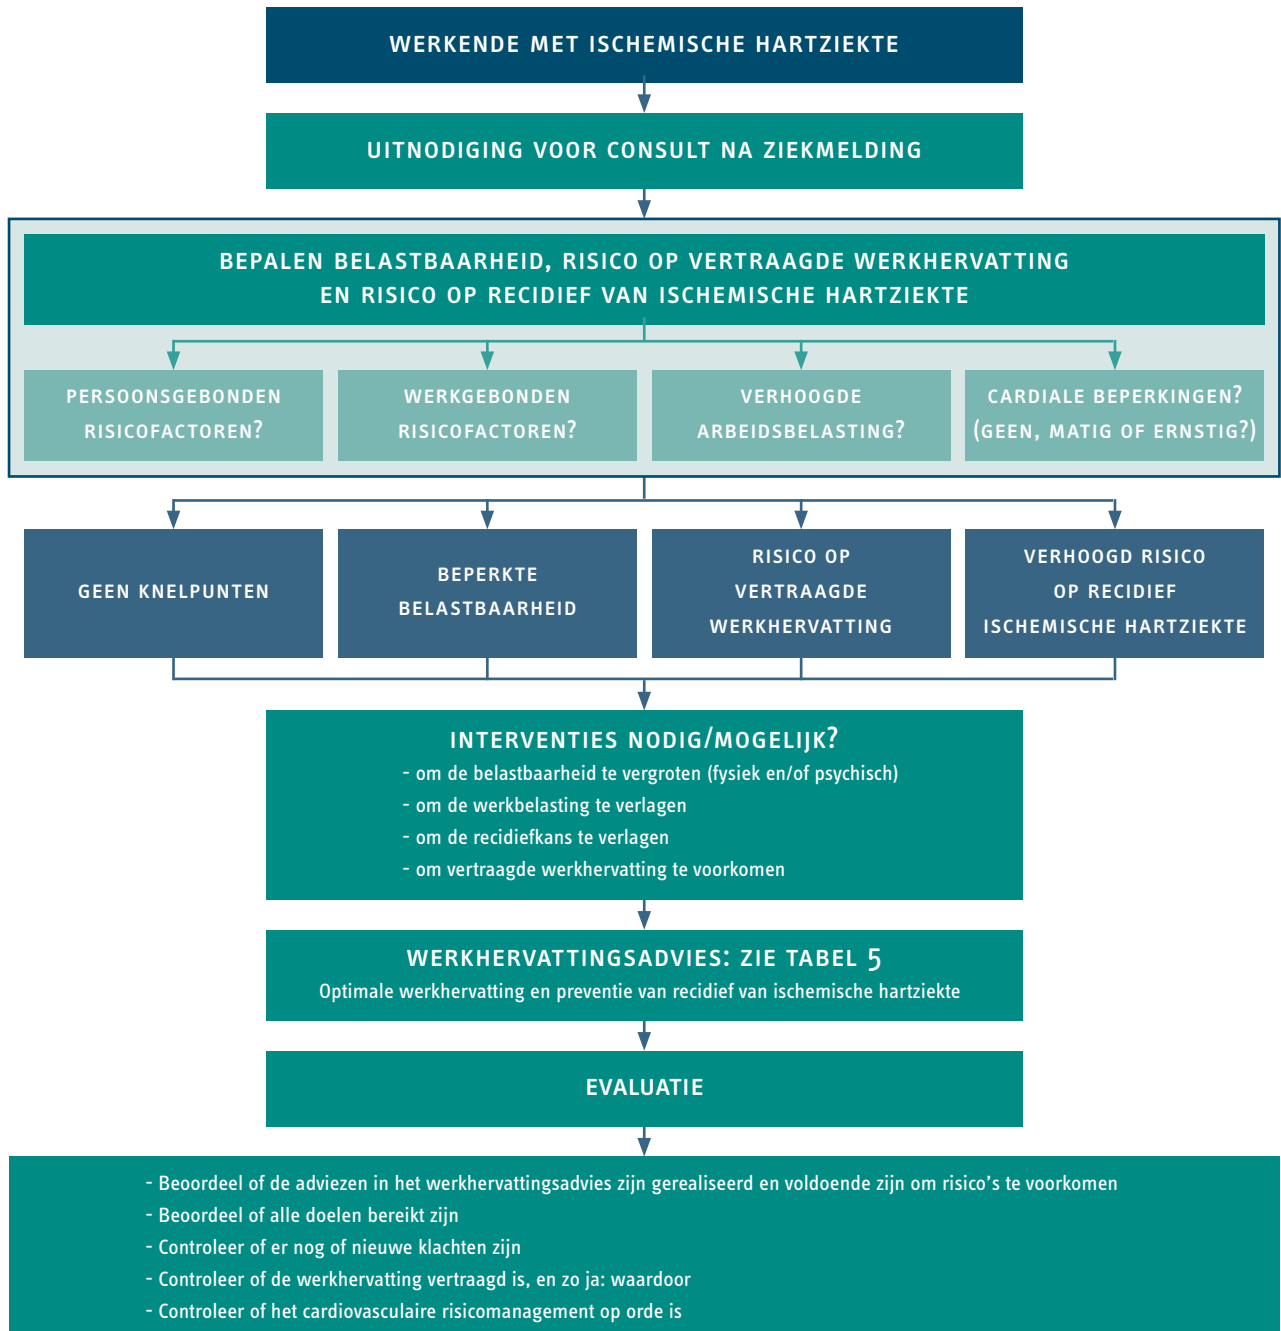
WERKENDE MET ISCHEMISCHE HARTZIEKTE

UITNODIGING VOOR CONSULT NA ZIEKMELDING

BEPALEN BELASTBAARHEID, RISICO OP VERTRAAGDE WERKHERVATTING EN RISICO OP RECIDIEF VAN ISCHEMISCHE HARTZIEKTE

PERSOONSGEBONDEN RISICOFACTOREN?

WERKGEBONDEN RISICOFACTOREN?

VERHOOGDE ARBEIDSBELASTING?

CARDIALE BEPERKINGEN? (GEEN, MATIG OF ERNSTIG?)

GEEN KNELPUNTEN

BEPERKTE BELASTBAARHEID

RISICO OP VERTRAAGDE WERKHERVATTING

VERHOOGD RISICO OP RECIDIEF ISCHEMISCHE HARTZIEKTE

INTERVENTIES NODIG/MOGELIJK?
- om de belastbaarheid te vergroten (fysiek en/of psychisch)
- om de werkbelasting te verlagen
- om de recidiefkans te verlagen
- om vertraagde werkhervatting te voorkomen

WERKHERVATTINGSADVIES: ZIE TABEL 5
Optimale werkhervatting en preventie van recidief van ischemische hartziekte

EVALUATIE

- Beoordeel of de adviezen in het werkhervattingsadvies zijn gerealiseerd en voldoende zijn om risico's te voorkomen
- Beoordeel of alle doelen bereikt zijn
- Controleer of er nog of nieuwe klachten zijn
- Controleer of de werkhervatting vertraagd is, en zo ja: waardoor
- Controleer of het cardiovasculaire risicomanagement op orde is